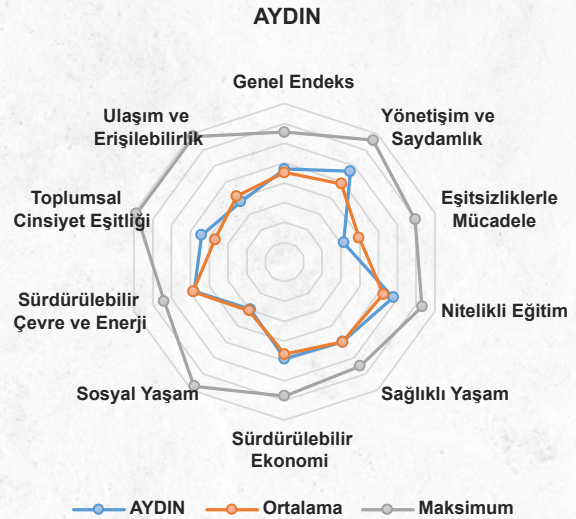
AYDIN

Genel Endeks

Yönetişim ve Saydamlık

Eşitsizliklerle Mücadele

Nitelikli Eğitim

Sağlıklı Yaşam

Sürdürülebilir Ekonomi

Sosyal Yaşam

Sürdürülebilir Çevre ve Enerji

Toplumsal Cinsiyet Eşitliği

Ulaşım ve Erişilebilirlik

AYDIN
Ortalama
Maksimum